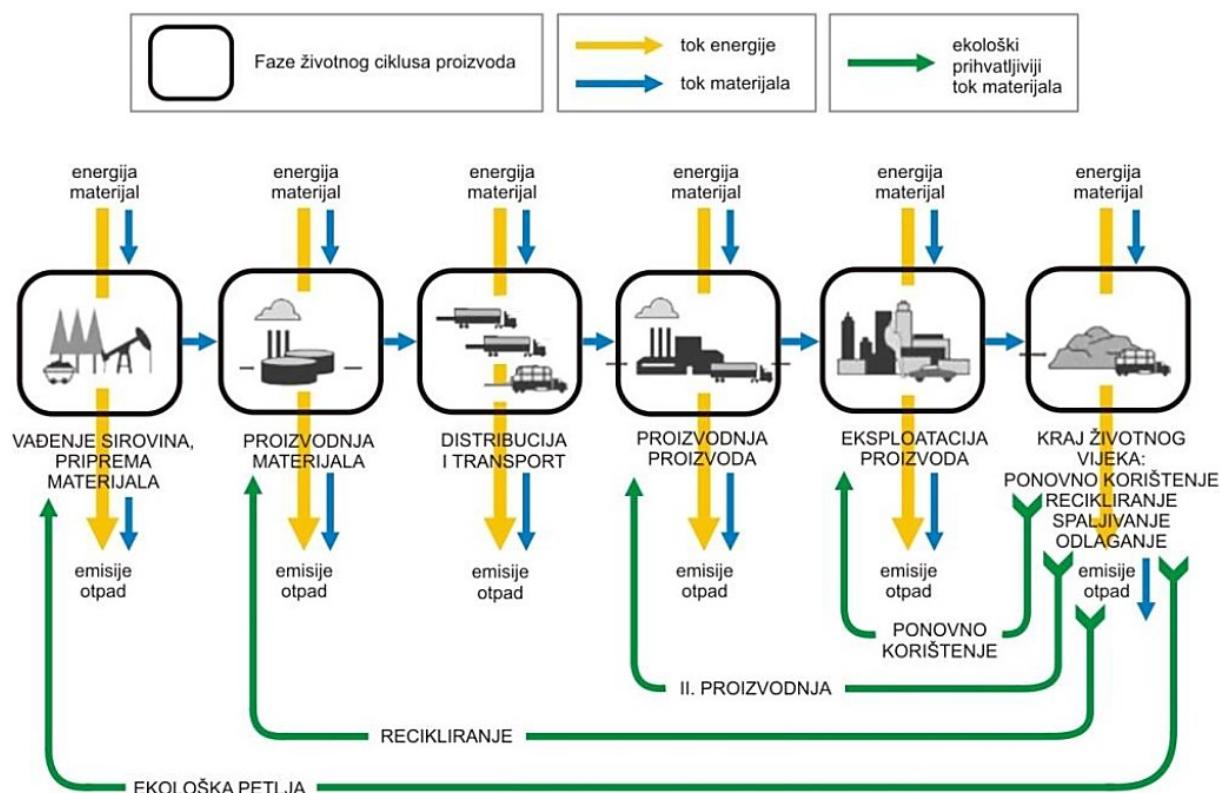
Faze životnog ciklusa proizvoda

tok energije

tok materijala

ekološki prihvatljiviji tok materijala

energija materijal

VAĐENJE SIROVINA, PRIPREMA MATERIJALA

emisije otpad

energija materijal

PROIZVODNJA MATERIJALA

emisije otpad

energija materijal

DISTRIBUCIJA I TRANSPORT

emisije otpad

energija materijal

PROIZVODNJA PROIZVODA

emisije otpad

energija materijal

EKSPLOATACIJA PROIZVODA

emisije otpad

energija materijal

KRAJ ŽIVOTNOG VIJEKA: PONOVNO KORIŠTENJE RECIKLIRANJE SPALJIVANJE ODLAGANJE

emisije otpad

PONOVNO KORIŠTENJE

II. PROIZVODNJA

RECIKLIRANJE

EKOLOŠKA PETLJA